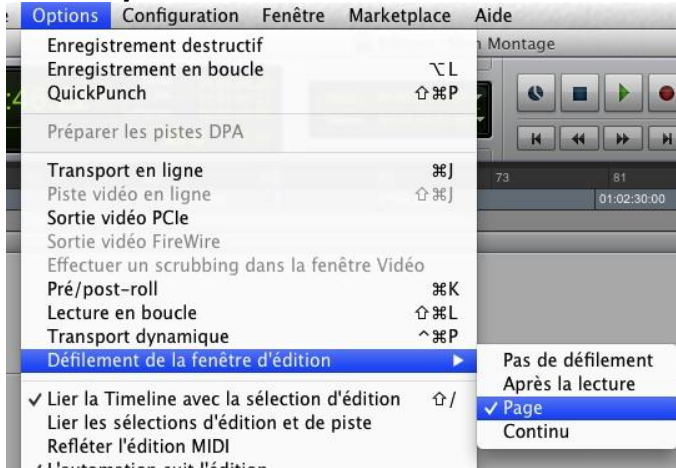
Options Configuration Fenêtre Marketplace Aide

Montage

Enregistrement destructif
Enregistrement en boucle ⌥L
QuickPunch ⇧⌘P

Préparer les pistes DPA

Transport en ligne ⌘J
Piste vidéo en ligne ⇧⌘J
Sortie vidéo PCIe
Sortie vidéo FireWire
Effectuer un scrubbing dans la fenêtre Vidéo
Pré/post-roll ⌘K
Lecture en boucle ⇧⌘L
Transport dynamique ^⌘P
Défilement de la fenêtre d'édition ▶

✓ Lier la Timeline avec la sélection d'édition ⇧/
Lier les sélections d'édition et de piste
Refléter l'édition MIDI
✓ L'automation suit l'édition

73 81
01:02:30:00

Pas de défilement
Après la lecture
✓ Page
Continu